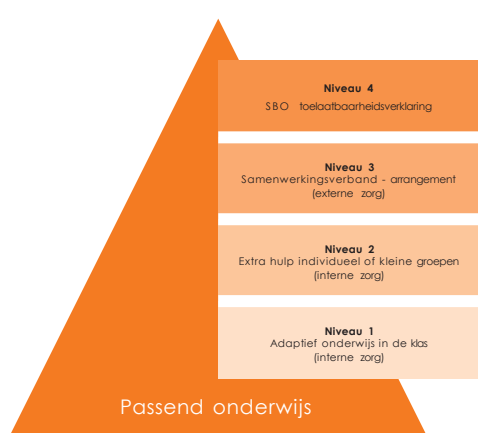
Niveau 4
SBO toelaatbaarheidsverklaring

Niveau 3
Samenwerkingsverband - arrangement
(externe zorg)

Niveau 2
Extra hulp individueel of kleine groepen
(interne zorg)

Niveau 1
Adaptief onderwijs in de klas
(interne zorg)

Passend onderwijs